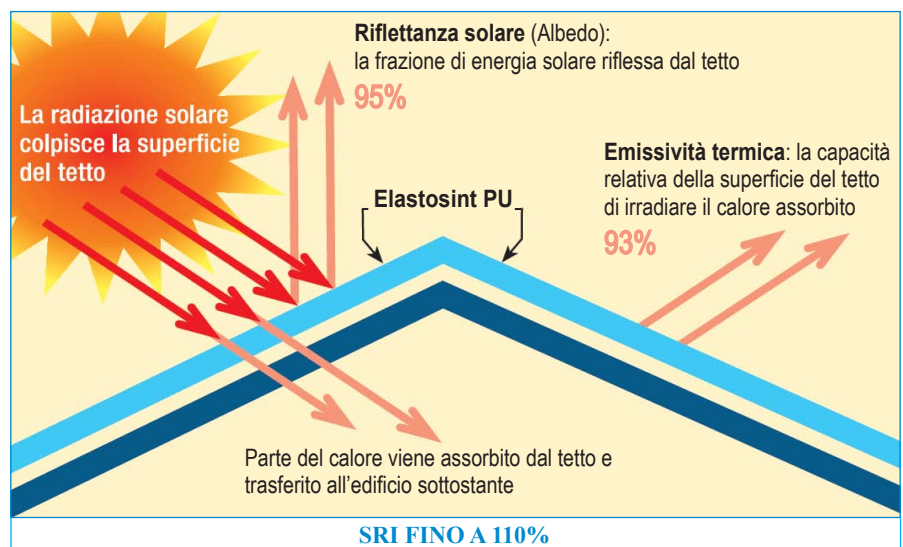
La radiazione solare colpisce la superficie del tetto

Riflettanza solare (Albedo): la frazione di energia solare riflessa dal tetto
95%

Emissività termica: la capacità relativa della superficie del tetto di irradiare il calore assorbito
93%

Elastosint PU

Parte del calore viene assorbito dal tetto e trasferito all'edificio sottostante

SRI FINO A 110%